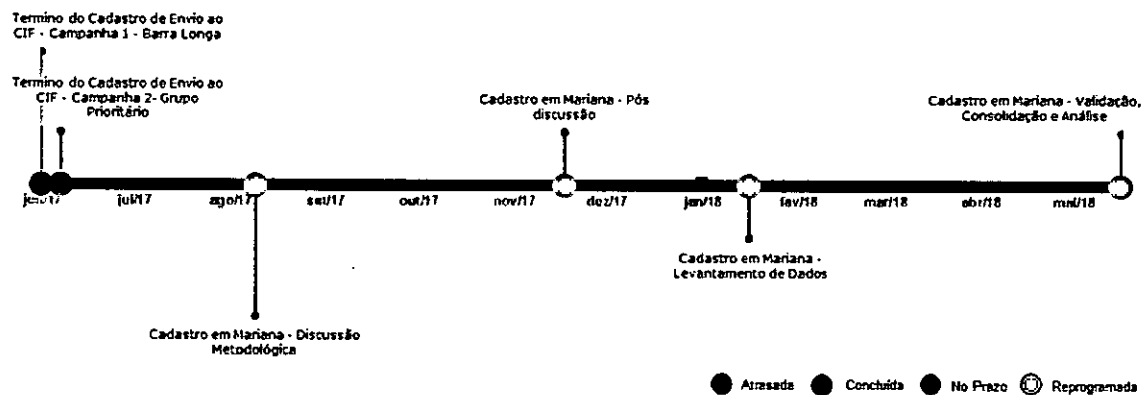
Termino do Cadastro de Envio ao CIF - Campanha 1 - Barra Longa

Termino do Cadastro de Envio ao CIF - Campanha 2- Grupo Prioritário

Cadastro em Mariana - Pós discussão

Cadastro em Mariana - Validação, Consolidação e Análise

jun/17 jul/17 ago/17 set/17 out/17 nov/17 dez/17 jan/18 fev/18 mar/18 abr/18 mai/18

Cadastro em Mariana - Levantamento de Dados

Cadastro em Mariana - Discussão Metodológica

Atrasada Concluída No Prazo Reprogramada